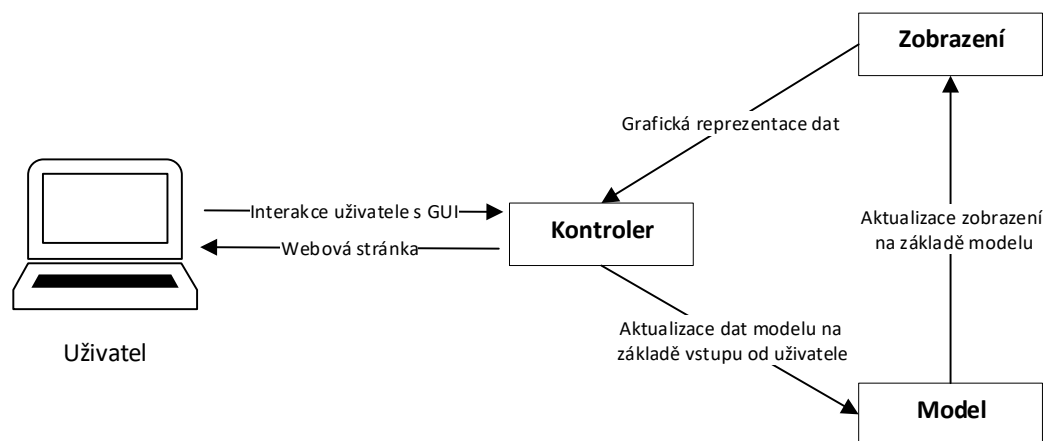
Zobrazení

Grafická reprezentace dat

Interakce uživatele s GUI

Kontroler

Webová stránka

Aktualizace zobrazení na základě modelu

Uživatel

Aktualizace dat modelu na základě vstupu od uživatele

Model